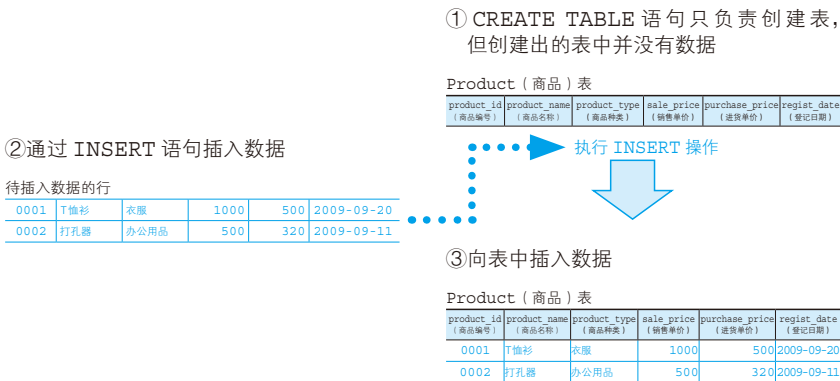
① CREATE TABLE 语句只负责创建表，但创建出的表中并没有数据

Product（商品）表

| product_id（商品编号） | product_name（商品名称） | product_type（商品种类） | sale_price（销售单价） | purchase_price（进货单价） | regist_date（登记日期） |
|---|---|---|---|---|---|

②通过 INSERT 语句插入数据

待插入数据的行

| 0001 | T恤衫 | 衣服 | 1000 | 500 | 2009-09-20 |
|---|---|---|---|---|---|
| 0002 | 打孔器 | 办公用品 | 500 | 320 | 2009-09-11 |

执行 INSERT 操作

③向表中插入数据

Product（商品）表

| product_id（商品编号） | product_name（商品名称） | product_type（商品种类） | sale_price（销售单价） | purchase_price（进货单价） | regist_date（登记日期） |
|---|---|---|---|---|---|
| 0001 | T恤衫 | 衣服 | 1000 | 500 | 2009-09-20 |
| 0002 | 打孔器 | 办公用品 | 500 | 320 | 2009-09-11 |